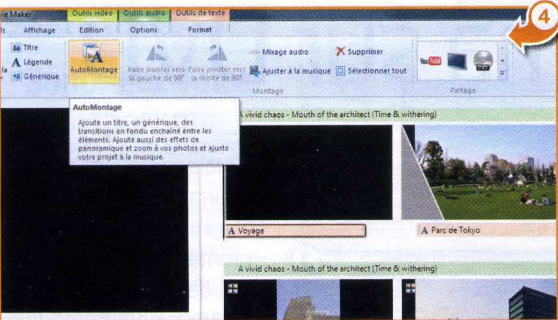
ie Maker
Outils vidéo
Outils audio
Outils de texte
Affichage
Edition
Options
Format
4
Titre
Légende
Générique
AutoMontage
Faire pivoter vers la gauche de 90°
Faire pivoter vers la droite de 90°
Mixage audio
Ajuster à la musique
Supprimer
Sélectionner tout
Montage
Partage
AutoMontage
Ajoute un titre, un générique, des transitions en fondu enchaîné entre les éléments. Ajoute aussi des effets de panoramique et zoom à vos photos et ajuste votre projet à la musique.
A vivid chaos - Mouth of the architect (Time & withering)
A Voyage
A Parc de Tokyo
A vivid chaos - Mouth of the architect (Time & withering)